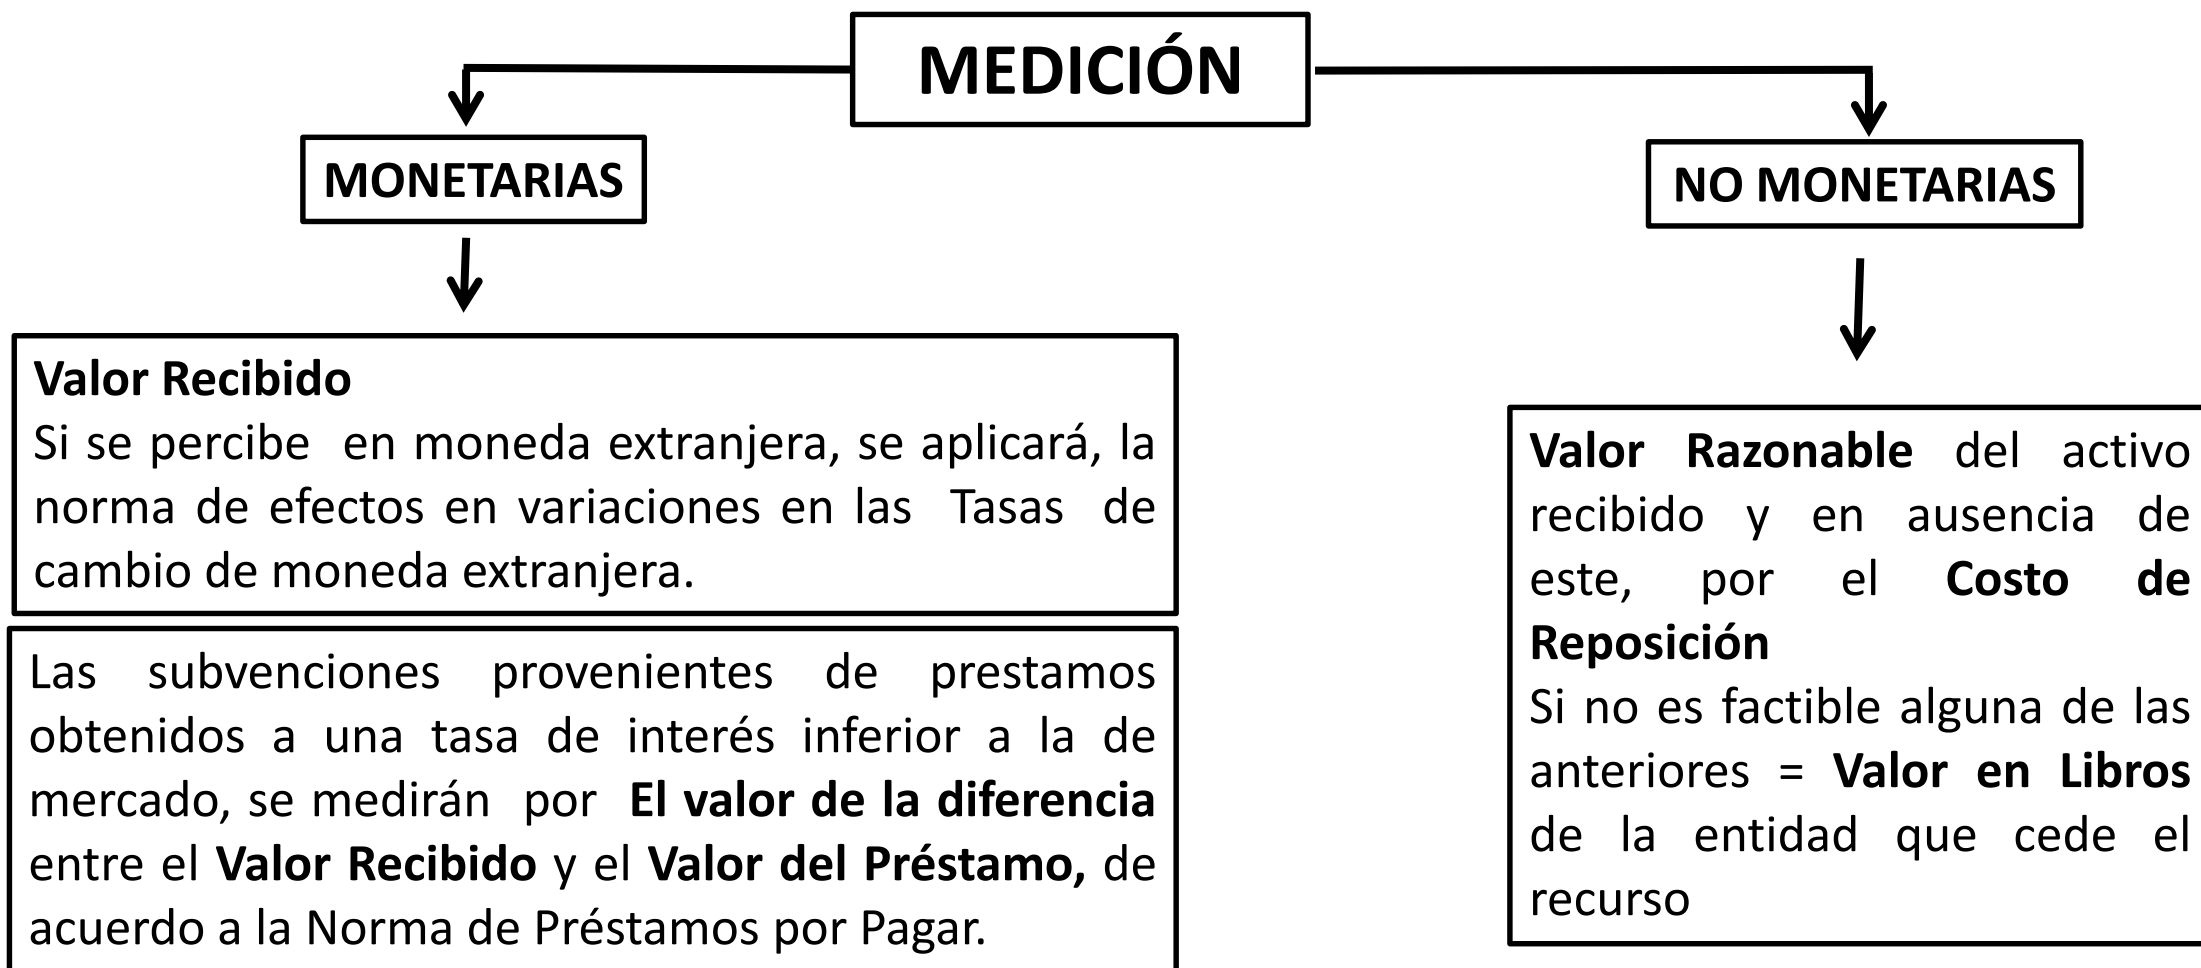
MEDICIÓN

MONETARIAS

Valor Recibido
Si se percibe en moneda extranjera, se aplicará, la norma de efectos en variaciones en las Tasas de cambio de moneda extranjera.

Las subvenciones provenientes de prestamos obtenidos a una tasa de interés inferior a la de mercado, se medirán por El valor de la diferencia entre el Valor Recibido y el Valor del Préstamo, de acuerdo a la Norma de Préstamos por Pagar.

NO MONETARIAS

Valor Razonable del activo recibido y en ausencia de este, por el Costo de Reposición
Si no es factible alguna de las anteriores = Valor en Libros de la entidad que cede el recurso